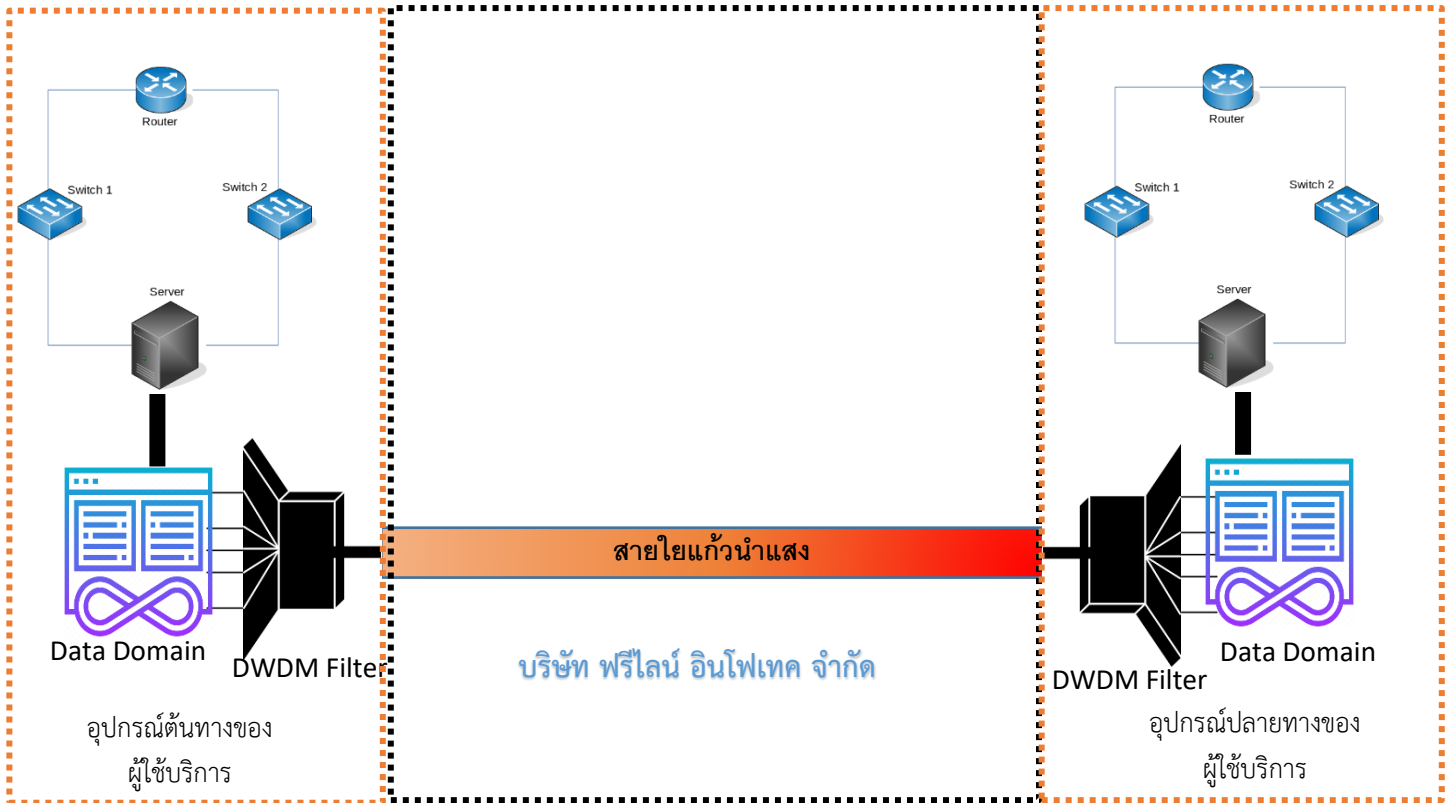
Router

Switch 1

Switch 2

Server

Data Domain

DWDM Filter

อุปกรณ์ต้นทางของ
ผู้ใช้บริการ

สายใยแก้วนำแสง

บริษัท ฟรีไลน์ อินโฟเทค จำกัด

Router

Switch 1

Switch 2

Server

DWDM Filter

Data Domain

อุปกรณ์ปลายทางของ
ผู้ใช้บริการ